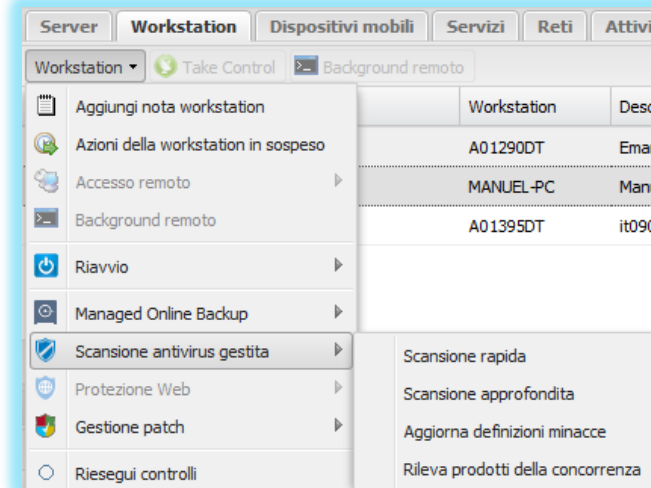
Server | Workstation | Dispositivi mobili | Servizi | Reti | Attivi

Workstation ▾ | Take Control | Background remoto

Aggiungi nota workstation
Azioni della workstation in sospeso
Accesso remoto
Background remoto
Riavvio
Managed Online Backup
Scansione antivirus gestita
Protezione Web
Gestione patch
Riesegui controlli

| Workstation | Desc |
|---|---|
| A01290DT | Emar |
| MANUEL-PC | Manu |
| A01395DT | it090 |

Scansione rapida
Scansione approfondita
Aggiorna definizioni minacce
Rileva prodotti della concorrenza